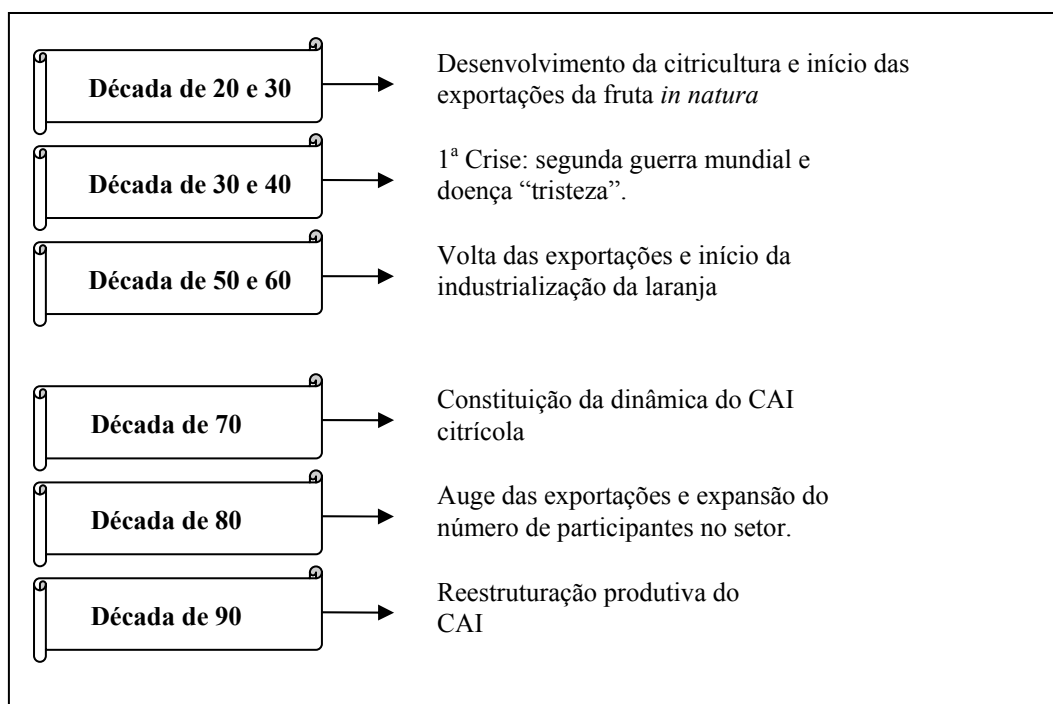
Década de 20 e 30

Desenvolvimento da citricultura e início das exportações da fruta *in natura*

Década de 30 e 40

1ª Crise: segunda guerra mundial e doença “tristeza”.

Década de 50 e 60

Volta das exportações e início da industrialização da laranja

Década de 70

Constituição da dinâmica do CAI citrícola

Década de 80

Auge das exportações e expansão do número de participantes no setor.

Década de 90

Reestruturação produtiva do CAI